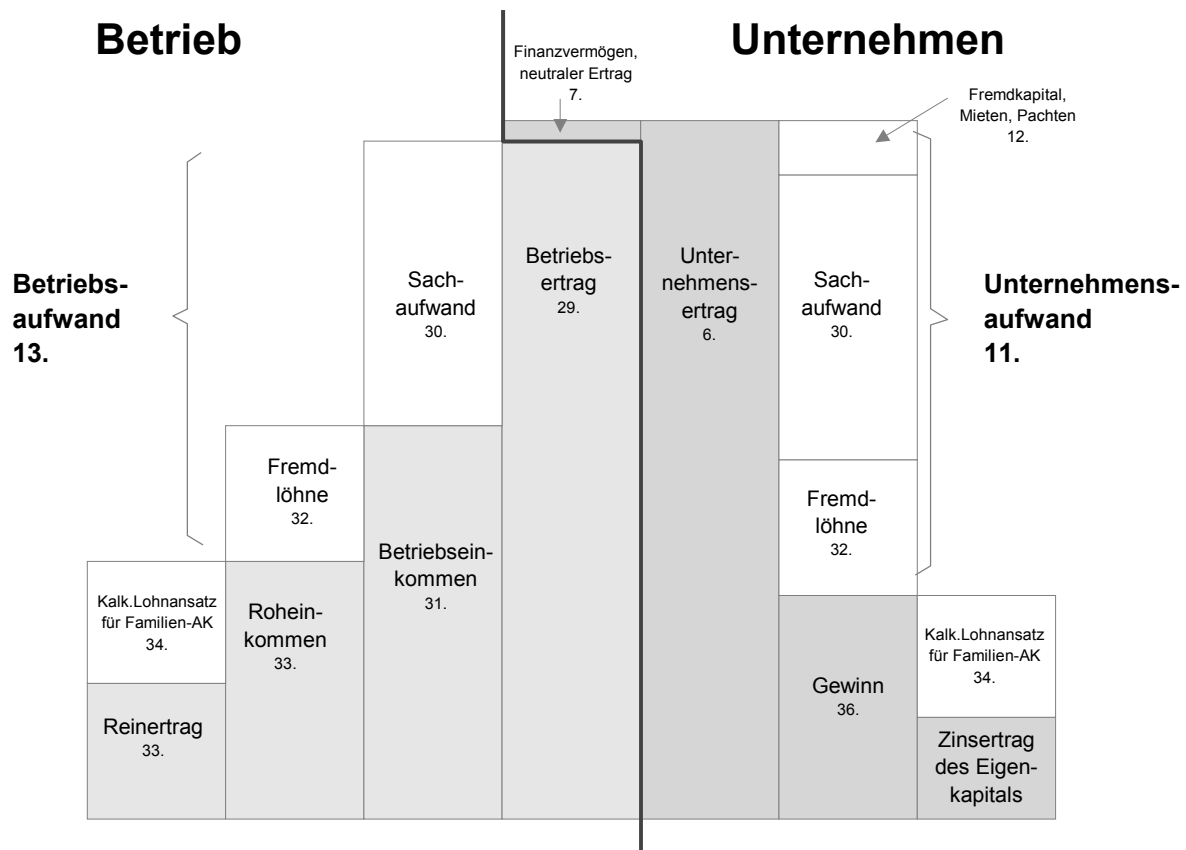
Betrieb

Unternehmen

Finanzvermögen, neutraler Ertrag 7.

Fremdkapital, Mieten, Pachten 12.

Betriebsaufwand 13.

Sachaufwand 30.

Betriebsertrag 29.

Unternehmensertrag 6.

Sachaufwand 30.

Unternehmensaufwand 11.

Fremdlöhne 32.

Betriebseinkommen 31.

Fremdlöhne 32.

Kalk.Lohnansatz für Familien-AK 34.

Roheinkommen 33.

Reinertrag 33.

Gewinn 36.

Kalk.Lohnansatz für Familien-AK 34.

Zinsertrag des Eigenkapitals